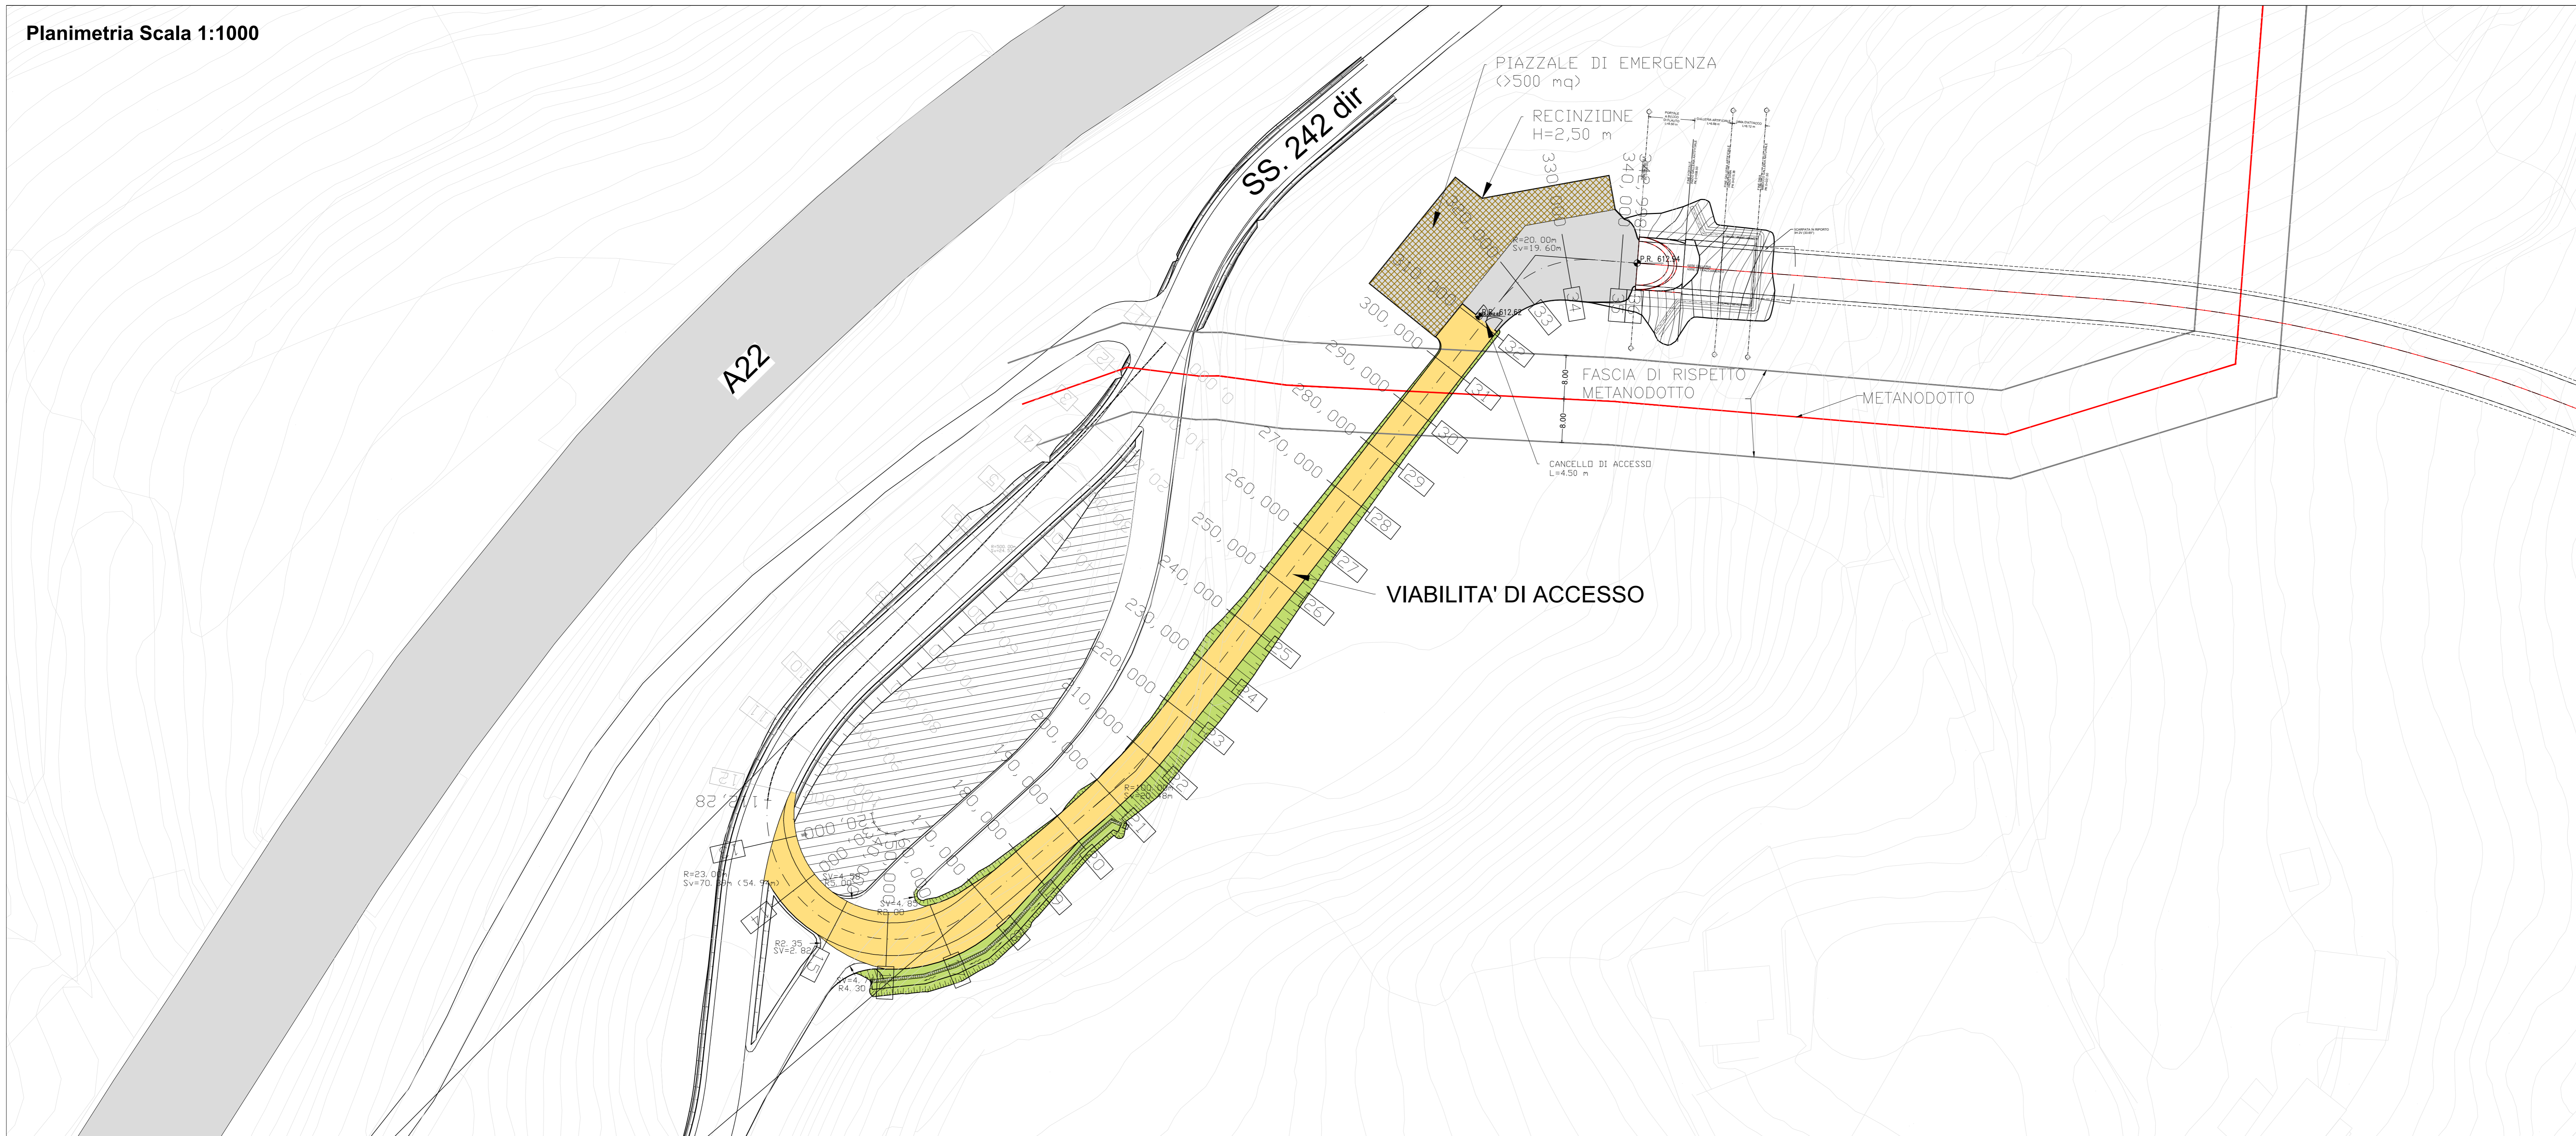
Planimetria Scala 1:1000

A22

SS. 242 dir

PIAZZALE DI EMERGENZA
(>500 mq)

RECINZIONE
H=2,50 m

R=20.00m
Sv=19.60m

P.R. 612,94

FASCIA DI RISPETTO
METANODOTTO

METANODOTTO

CANCELLO DI ACCESSO
L=4.50 m

VIABILITA' DI ACCESSO

340,000
330,000
320,000
310,000
300,000
290,000
280,000
270,000
260,000
250,000
240,000
230,000
220,000
210,000
200,000
190,000
180,000
170,000
160,000

8.00
8.00

36
35
34
33
32
31
30
29
28
27
26
25
24
23
22
21
20

R=23.00m
Sv=70.38m (54.95m)

R2.35
SV=2.82

R4.30

SV=4.85
R2.00